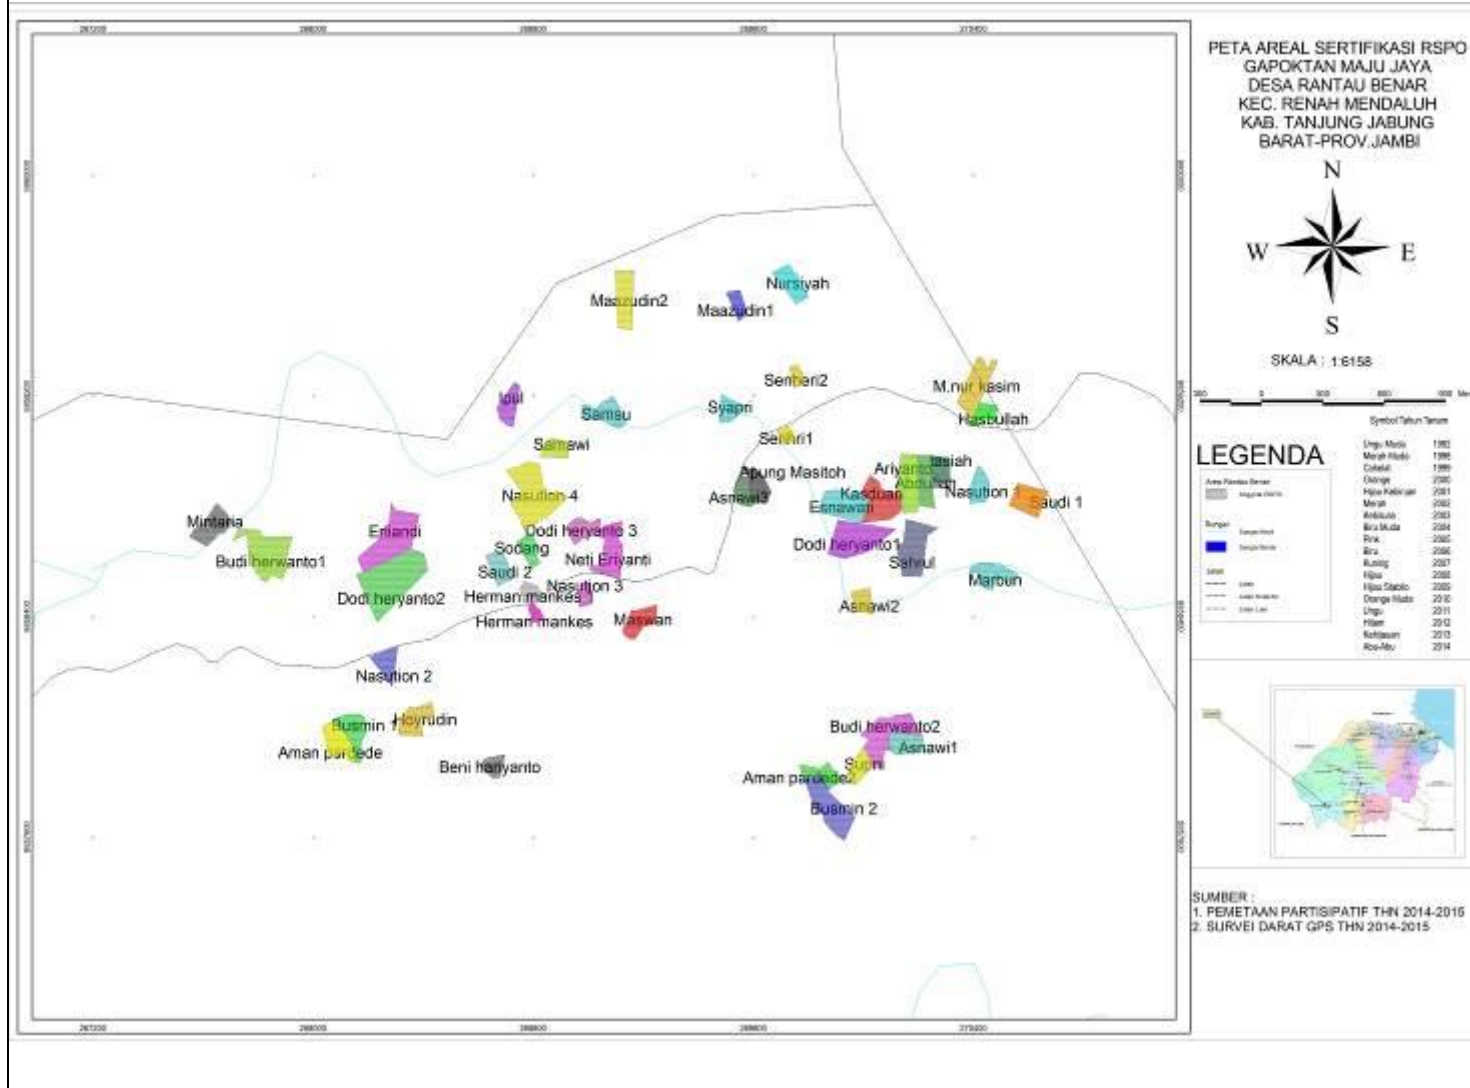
PETA AREAL SERTIFIKASI RSPO
GAPOKTAN MAJU JAYA
DESA RANTAU BENAR
KEC. RENAH MENDALUH
KAB. TANJUNG JABUNG
BARAT-PROV.JAMBI

N
W
E
S

SKALA : 1:6158

LEGENDA

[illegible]

| Symbol Tahun Tanam | |
|---|---|
| Ungu Muda | 1993 |
| Merah Muda | 1996 |
| Coklat | 1999 |
| Orange | 2000 |
| Hijau Kekuningan | 2001 |
| Merah | 2002 |
| Ambasuro | 2003 |
| Biru Muda | 2004 |
| Pink | 2005 |
| Biru | 2006 |
| Kuning | 2007 |
| Hijau | 2008 |
| Hijau Stabilo | 2009 |
| Orange Muda | 2010 |
| Ungu | 2011 |
| Hitam | 2012 |
| Kehijauan | 2013 |
| Abu-Abu | 2014 |

SUMBER :
1. PEMETAAN PARTISIPATIF THN 2014-2015
2. SURVEI DARAT GPS THN 2014-2015

Maazudin2
Maazudin1
Nursiyah
Senberi2
M.nur kasim
Hasbullah
Idul
Samsu
Syapri
Senberi1
Samawi
Apung Masitoh
Ariyanto
Tasiah
Abdullah
Asnawi3
Kasduan
Nasution 1
Saudi 1
Nasution 4
Esnawan
Mintaria
Erlandi
Dodi heryanto 3
Dodi heryanto1
Budi herwanto1
Sodang
Neti Eriyanti
Sahrul
Saudi 2
Nasution 3
Marbun
Dodi heryanto2
Herman mankes
Asnawi2
Herman mankes
Maswan
Nasution 2
Busmin 1
Hoyrudin
Budi herwanto2
Asnawi1
Aman pardede
Beni haryanto
Supri
Aman pardede2
Busmin 2